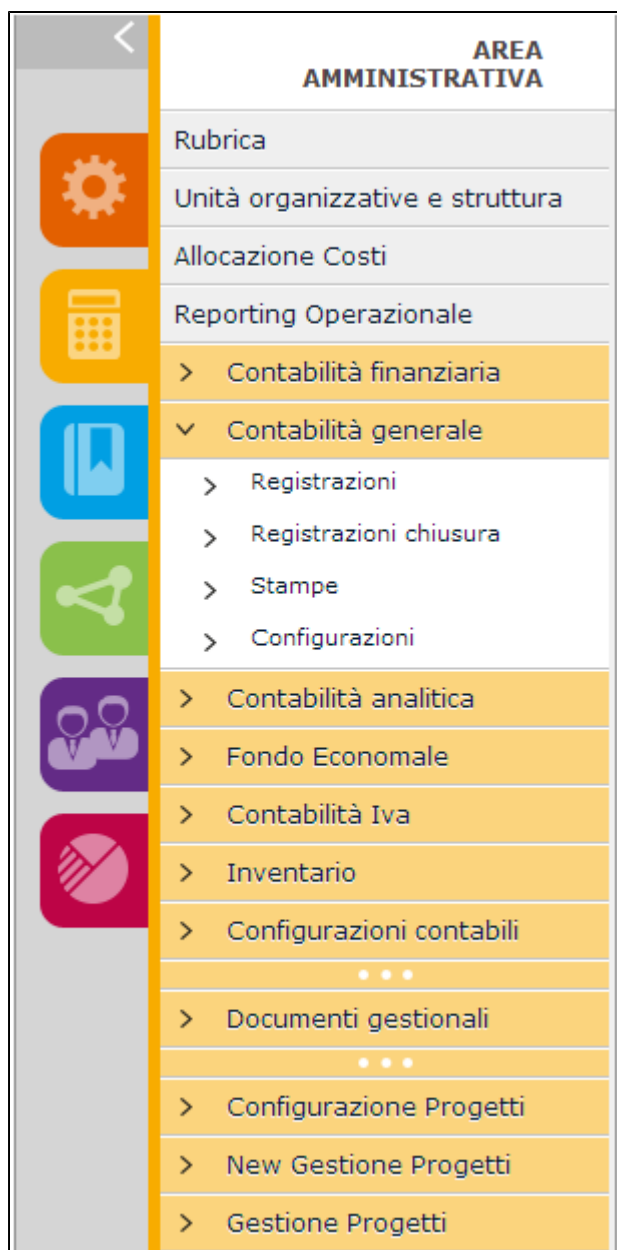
<
AREA AMMINISTRATIVA

Rubrica

Unità organizzative e struttura

Allocazione Costi

Reporting Operazionale

> Contabilità finanziaria

Contabilità generale

> Registrazioni

> Registrazioni chiusura

> Stampe

> Configurazioni

> Contabilità analitica

> Fondo Economale

> Contabilità Iva

> Inventario

> Configurazioni contabili

• • •

> Documenti gestionali

• • •

> Configurazione Progetti

> New Gestione Progetti

> Gestione Progetti